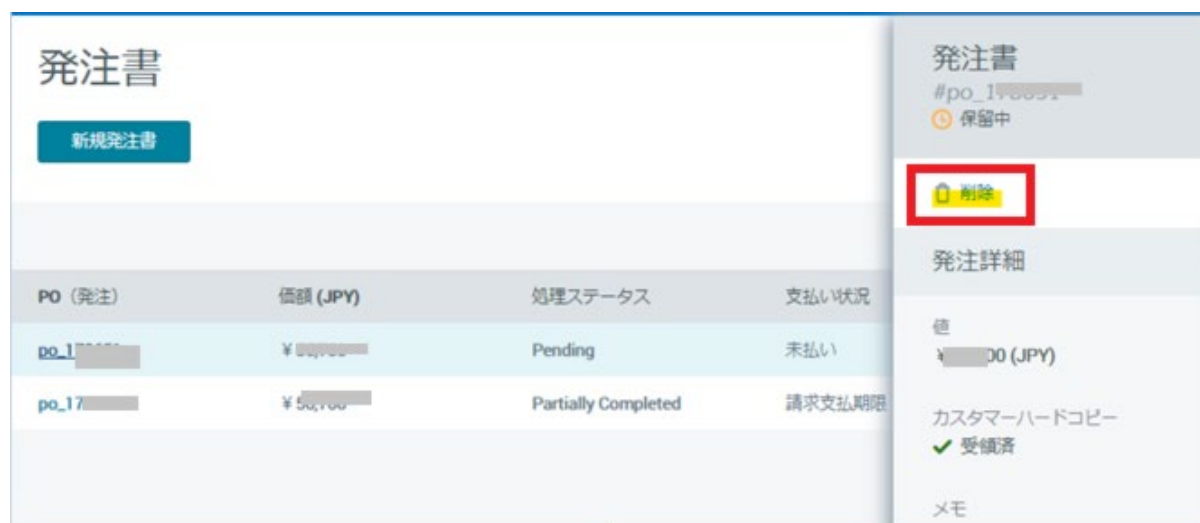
発注書

新規発注書

| PO（発注） | 価額 (JPY) | 処理ステータス | 支払い状況 |
|---|---|---|---|
| po_1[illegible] | ¥ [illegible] | Pending | 未払い |
| po_17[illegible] | ¥ 5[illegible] | Partially Completed | 請求支払期限 |

発注書
#po_1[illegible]
保留中

削除

発注詳細

値
¥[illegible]00 (JPY)

カスタマーハードコピー
✔ 受領済

メモ